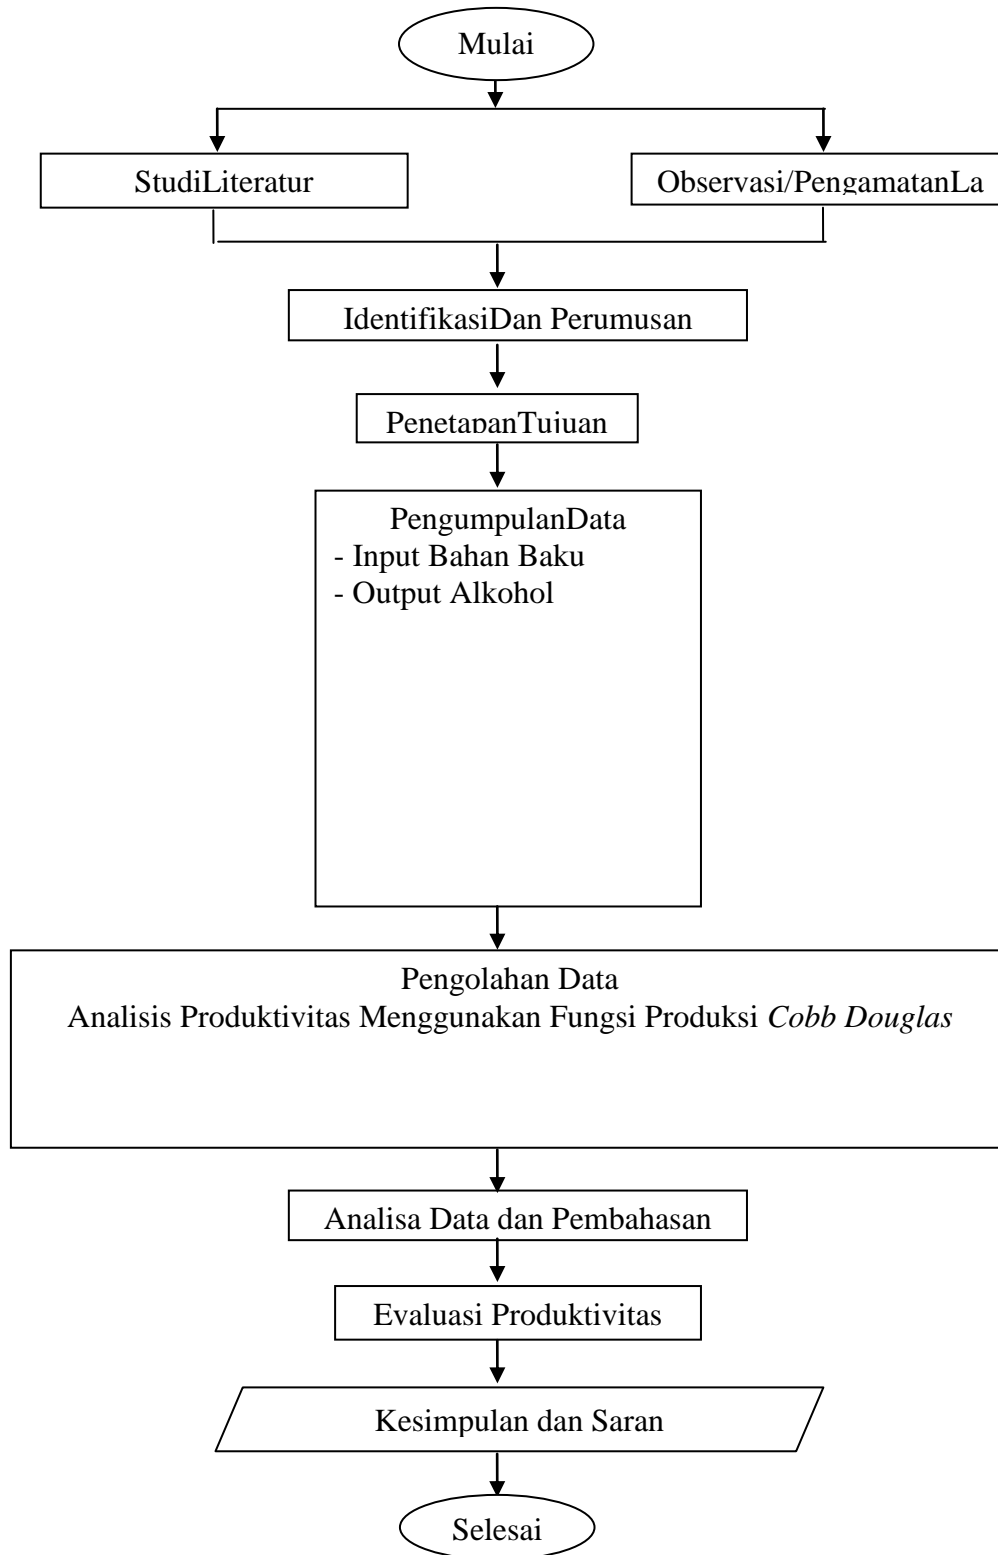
Mulai

StudiLiteratur

Observasi/PengamatanLa

IdentifikasiDan Perumusan

PenetapanTujuan

PengumpulanData
- Input Bahan Baku
- Output Alkohol

Pengolahan Data
Analisis Produktivitas Menggunakan Fungsi Produksi *Cobb Douglas*

Analisa Data dan Pembahasan

Evaluasi Produktivitas

Kesimpulan dan Saran

Selesai